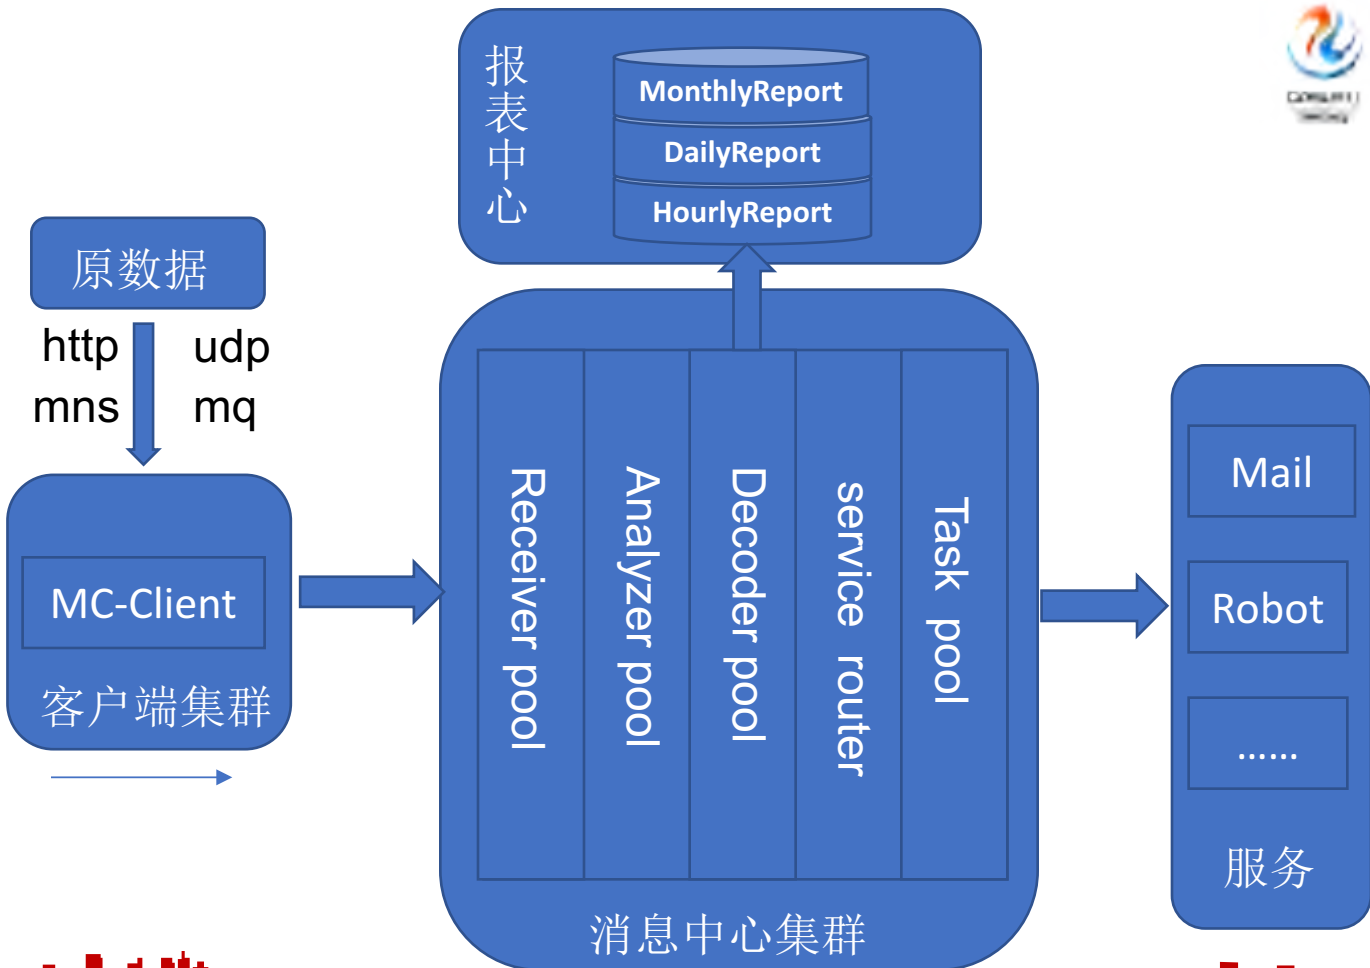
报表中心

MonthlyReport

DailyReport

HourlyReport

原数据

http

udp

mns

mq

MC-Client

客户端集群

Receiver pool

Analyzer pool

Decoder pool

service router

Task pool

消息中心集群

Mail

Robot

……

服务